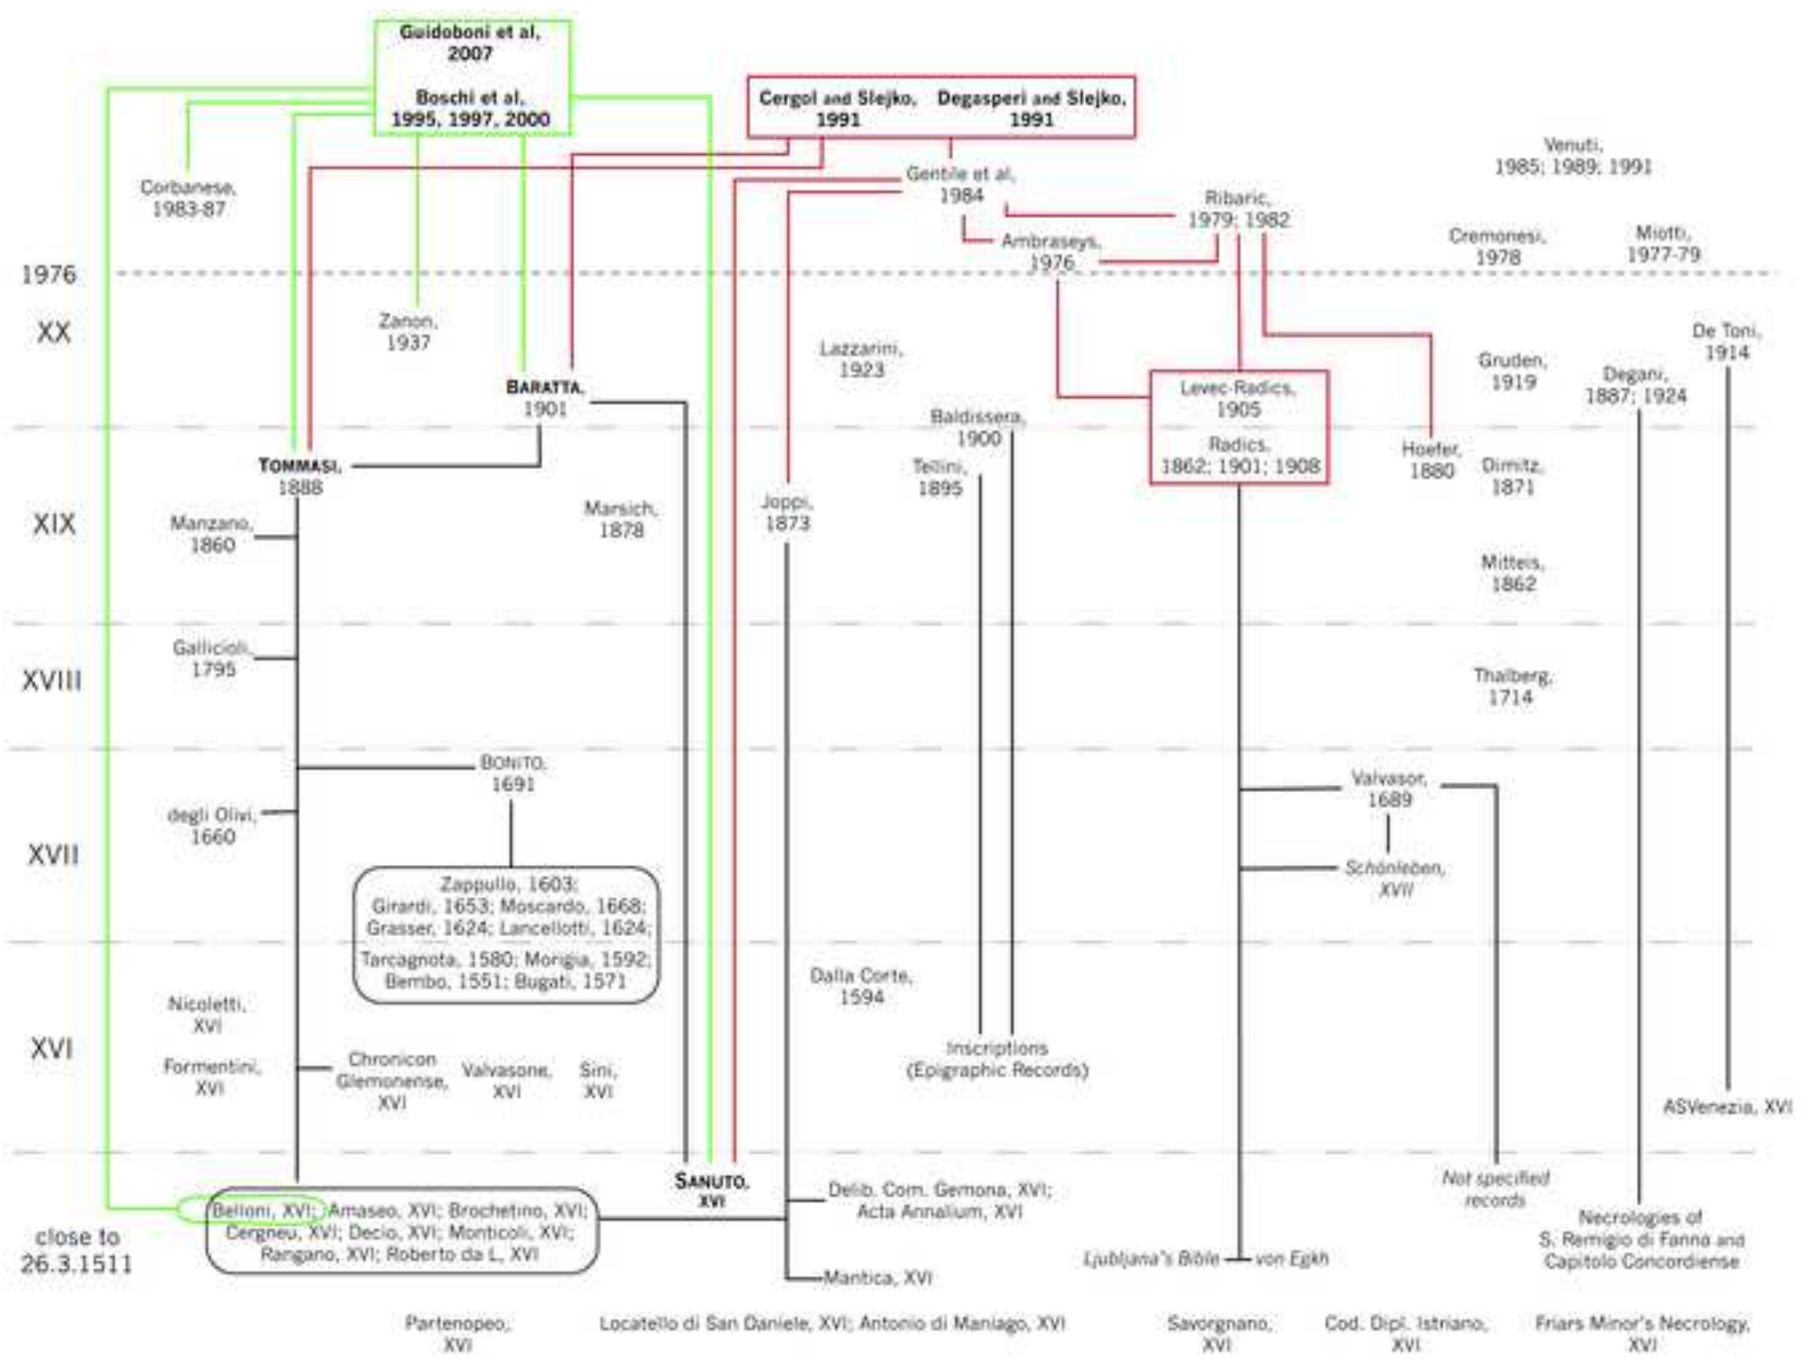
Guidoboni et al, 2007

Boschi et al, 1995, 1997, 2000

Cergol and Slejko, 1991

Degasperi and Slejko, 1991

Venuti, 1985; 1989; 1991

Corbanese, 1983-87

Gentile et al, 1984

Ribaric, 1979; 1982

Ambraseys, 1976

Cremonesi, 1978

Miotti, 1977-79

1976

XX

Zanon, 1937

Lazzarini, 1923

De Toni, 1914

Gruden, 1919

Degani, 1887; 1924

BARATTA, 1901

Levec-Radics, 1905

Radics, 1862; 1901; 1908

Baldissera, 1900

Tellini, 1895

TOMMASI, 1888

Hoefer, 1880

Dimitz, 1871

XIX

Manzano, 1860

Marsich, 1878

Joppi, 1873

Mitteis, 1862

Gallicioli, 1795

XVIII

Thalberg, 1714

BONITO, 1691

Valvasor, 1689

degli Olivi, 1660

XVII

Schönleben, XVII

Zappullo, 1603; Girardi, 1653; Moscardo, 1668; Grasser, 1624; Lancellotti, 1624; Tarcagnota, 1580; Morigia, 1592; Bembo, 1551; Bugati, 1571

Dalla Corte, 1594

Nicoletti, XVI

XVI

Formentini, XVI

Chronicon Glemonense, XVI

Valvasone, XVI

Sini, XVI

Inscriptions (Epigraphic Records)

ASVenezia, XVI

SANUTO, XVI

Not specified records

Belloni, XVI; Amaseo, XVI; Brochetino, XVI; Cergneu, XVI; Decio, XVI; Monticoli, XVI; Rangano, XVI; Roberto da L, XVI

Delib. Com. Gemona, XVI; Acta Annalium, XVI

Necrologies of S. Remigio di Fanna and Capitolo Concordiense

close to 26.3.1511

Ljubljana's Bible — von Egkh

Mantica, XVI

Partenopeo, XVI

Locatello di San Daniele, XVI; Antonio di Maniago, XVI

Savorgnano, XVI

Cod. Dipl. Istriano, XVI

Friars Minor's Necrology, XVI